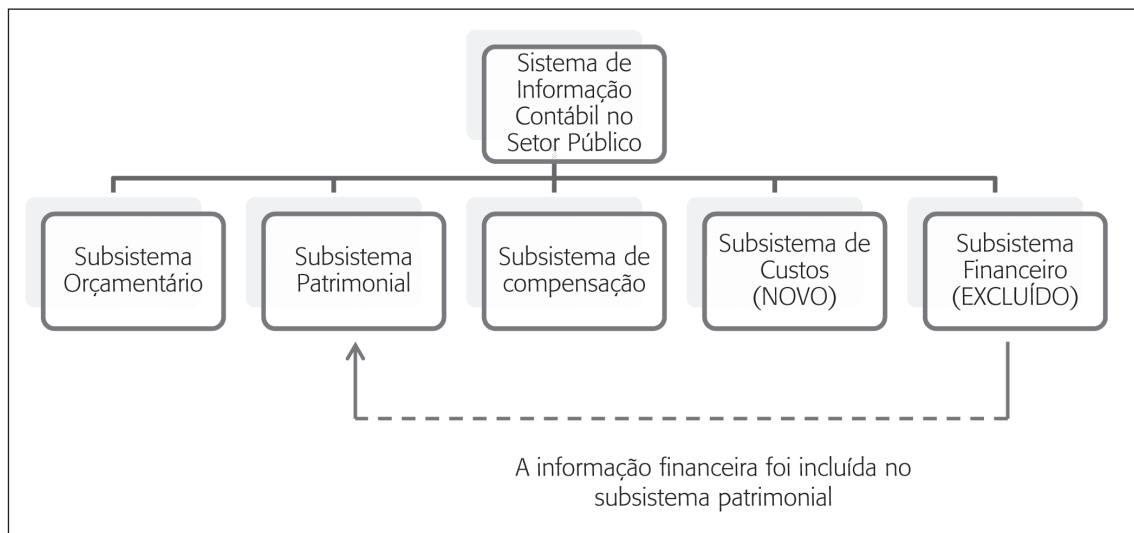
Sistema de Informação Contábil no Setor Público

Subsistema Orçamentário

Subsistema Patrimonial

Subsistema de compensação

Subsistema de Custos (NOVO)

Subsistema Financeiro (EXCLUÍDO)

A informação financeira foi incluída no subsistema patrimonial